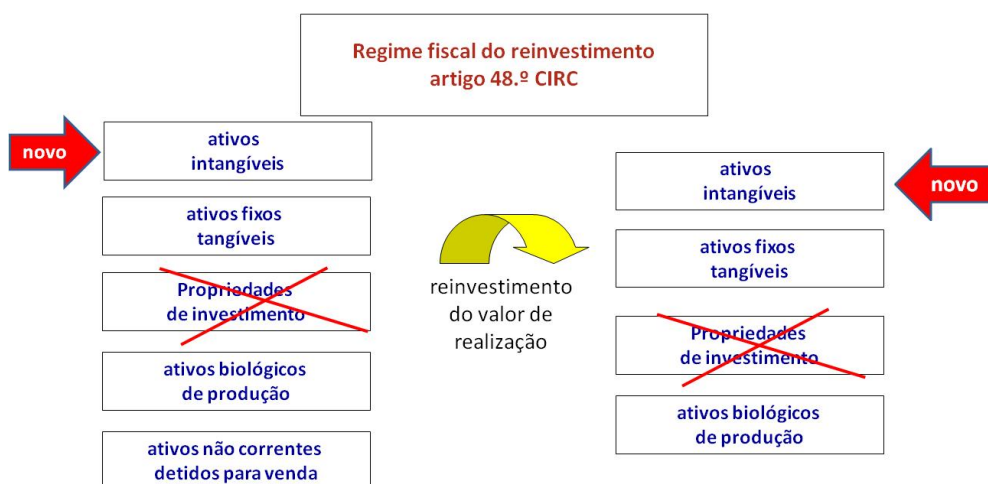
Regime fiscal do reinvestimento
artigo 48.º CIRC

novo

ativos
intangíveis

ativos fixos
tangíveis

Propriedades
de investimento

ativos biológicos
de produção

ativos não correntes
detidos para venda

reinvestimento
do valor de
realização

ativos
intangíveis

novo

ativos fixos
tangíveis

Propriedades
de investimento

ativos biológicos
de produção